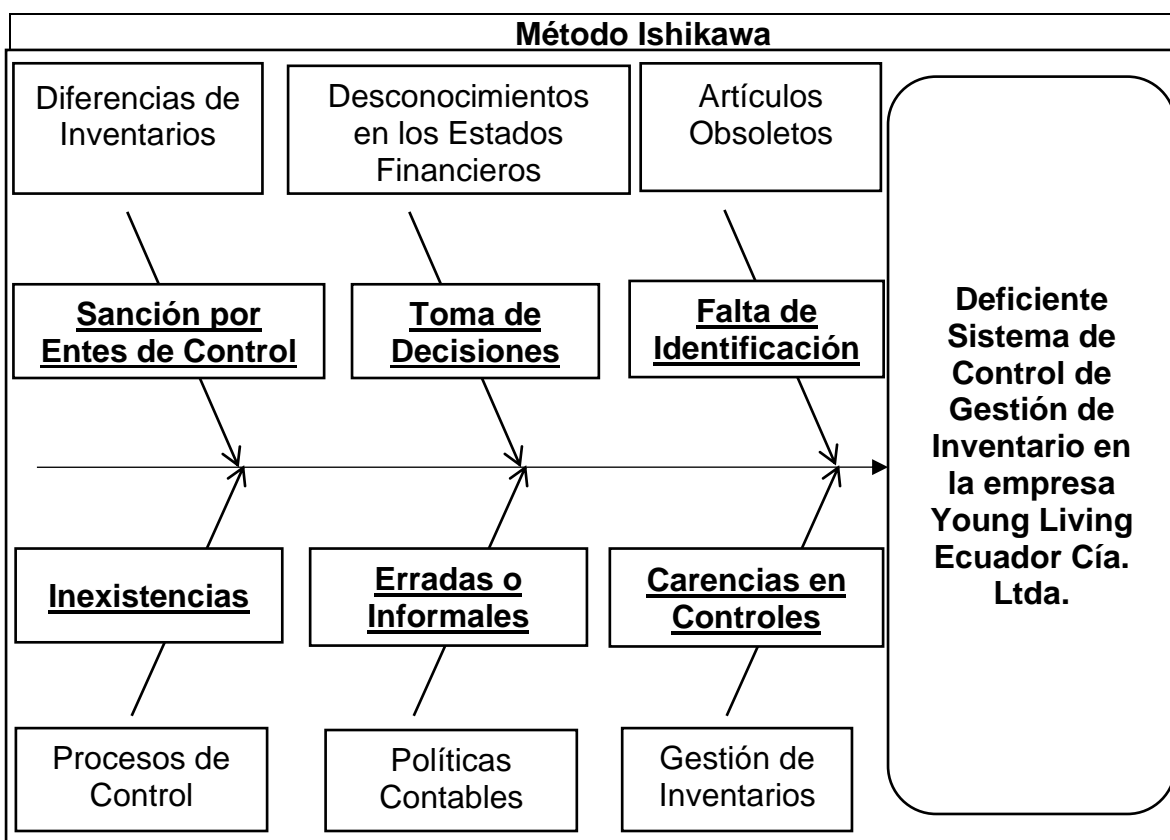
Método Ishikawa

Diferencias de Inventarios

Desconocimientos en los Estados Financieros

Artículos Obsoletos

Sanción por Entes de Control

Toma de Decisiones

Falta de Identificación

Deficiente Sistema de Control de Gestión de Inventario en la empresa Young Living Ecuador Cía. Ltda.

Inexistencias

Erradas o Informales

Carencias en Controles

Procesos de Control

Políticas Contables

Gestión de Inventarios